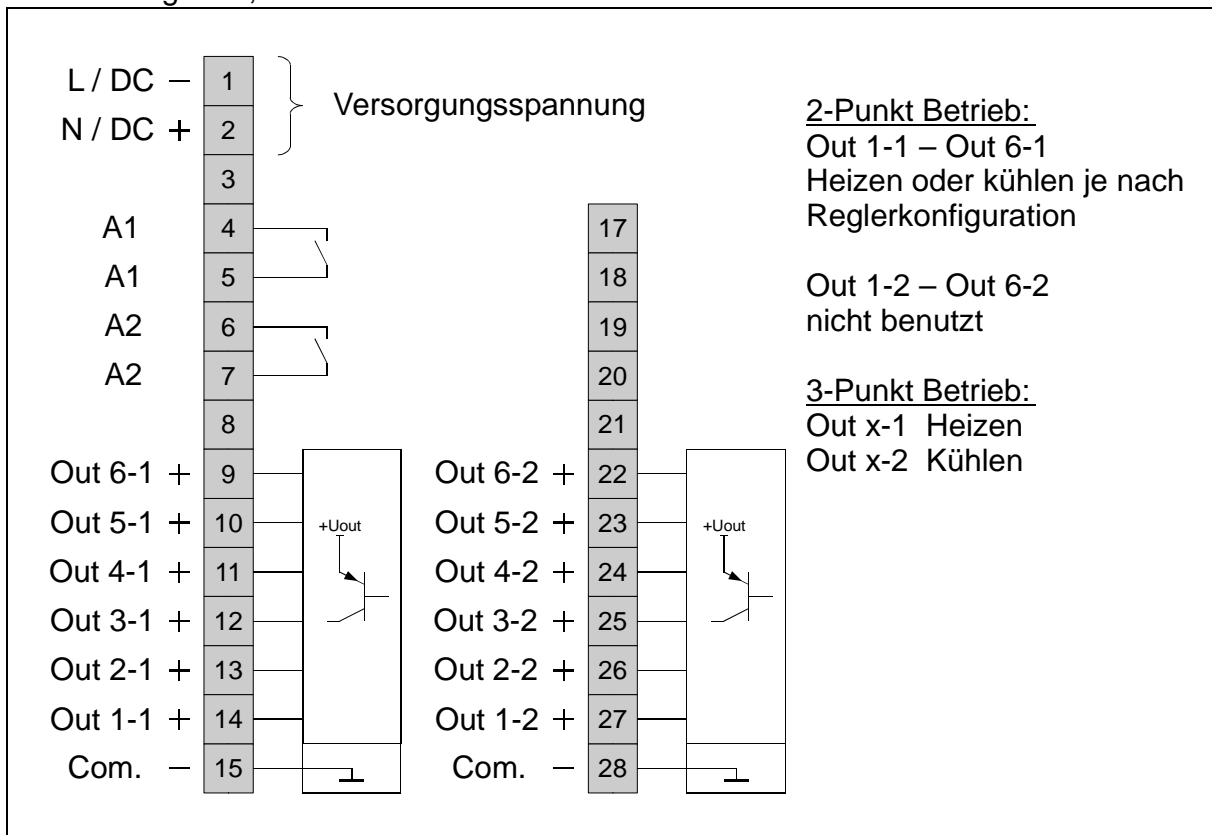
L / DC – 1
N / DC + 2
Versorgungsspannung
3
A1 4
A1 5
A2 6
A2 7
8
Out 6-1 + 9
Out 5-1 + 10
Out 4-1 + 11
Out 3-1 + 12
Out 2-1 + 13
Out 1-1 + 14
Com. – 15
+Uout

17
18
19
20
21
Out 6-2 + 22
Out 5-2 + 23
Out 4-2 + 24
Out 3-2 + 25
Out 2-2 + 26
Out 1-2 + 27
Com. – 28
+Uout

2-Punkt Betrieb:
Out 1-1 – Out 6-1
Heizen oder kühlen je nach Reglerkonfiguration

Out 1-2 – Out 6-2
nicht benutzt

3-Punkt Betrieb:
Out x-1 Heizen
Out x-2 Kühlen